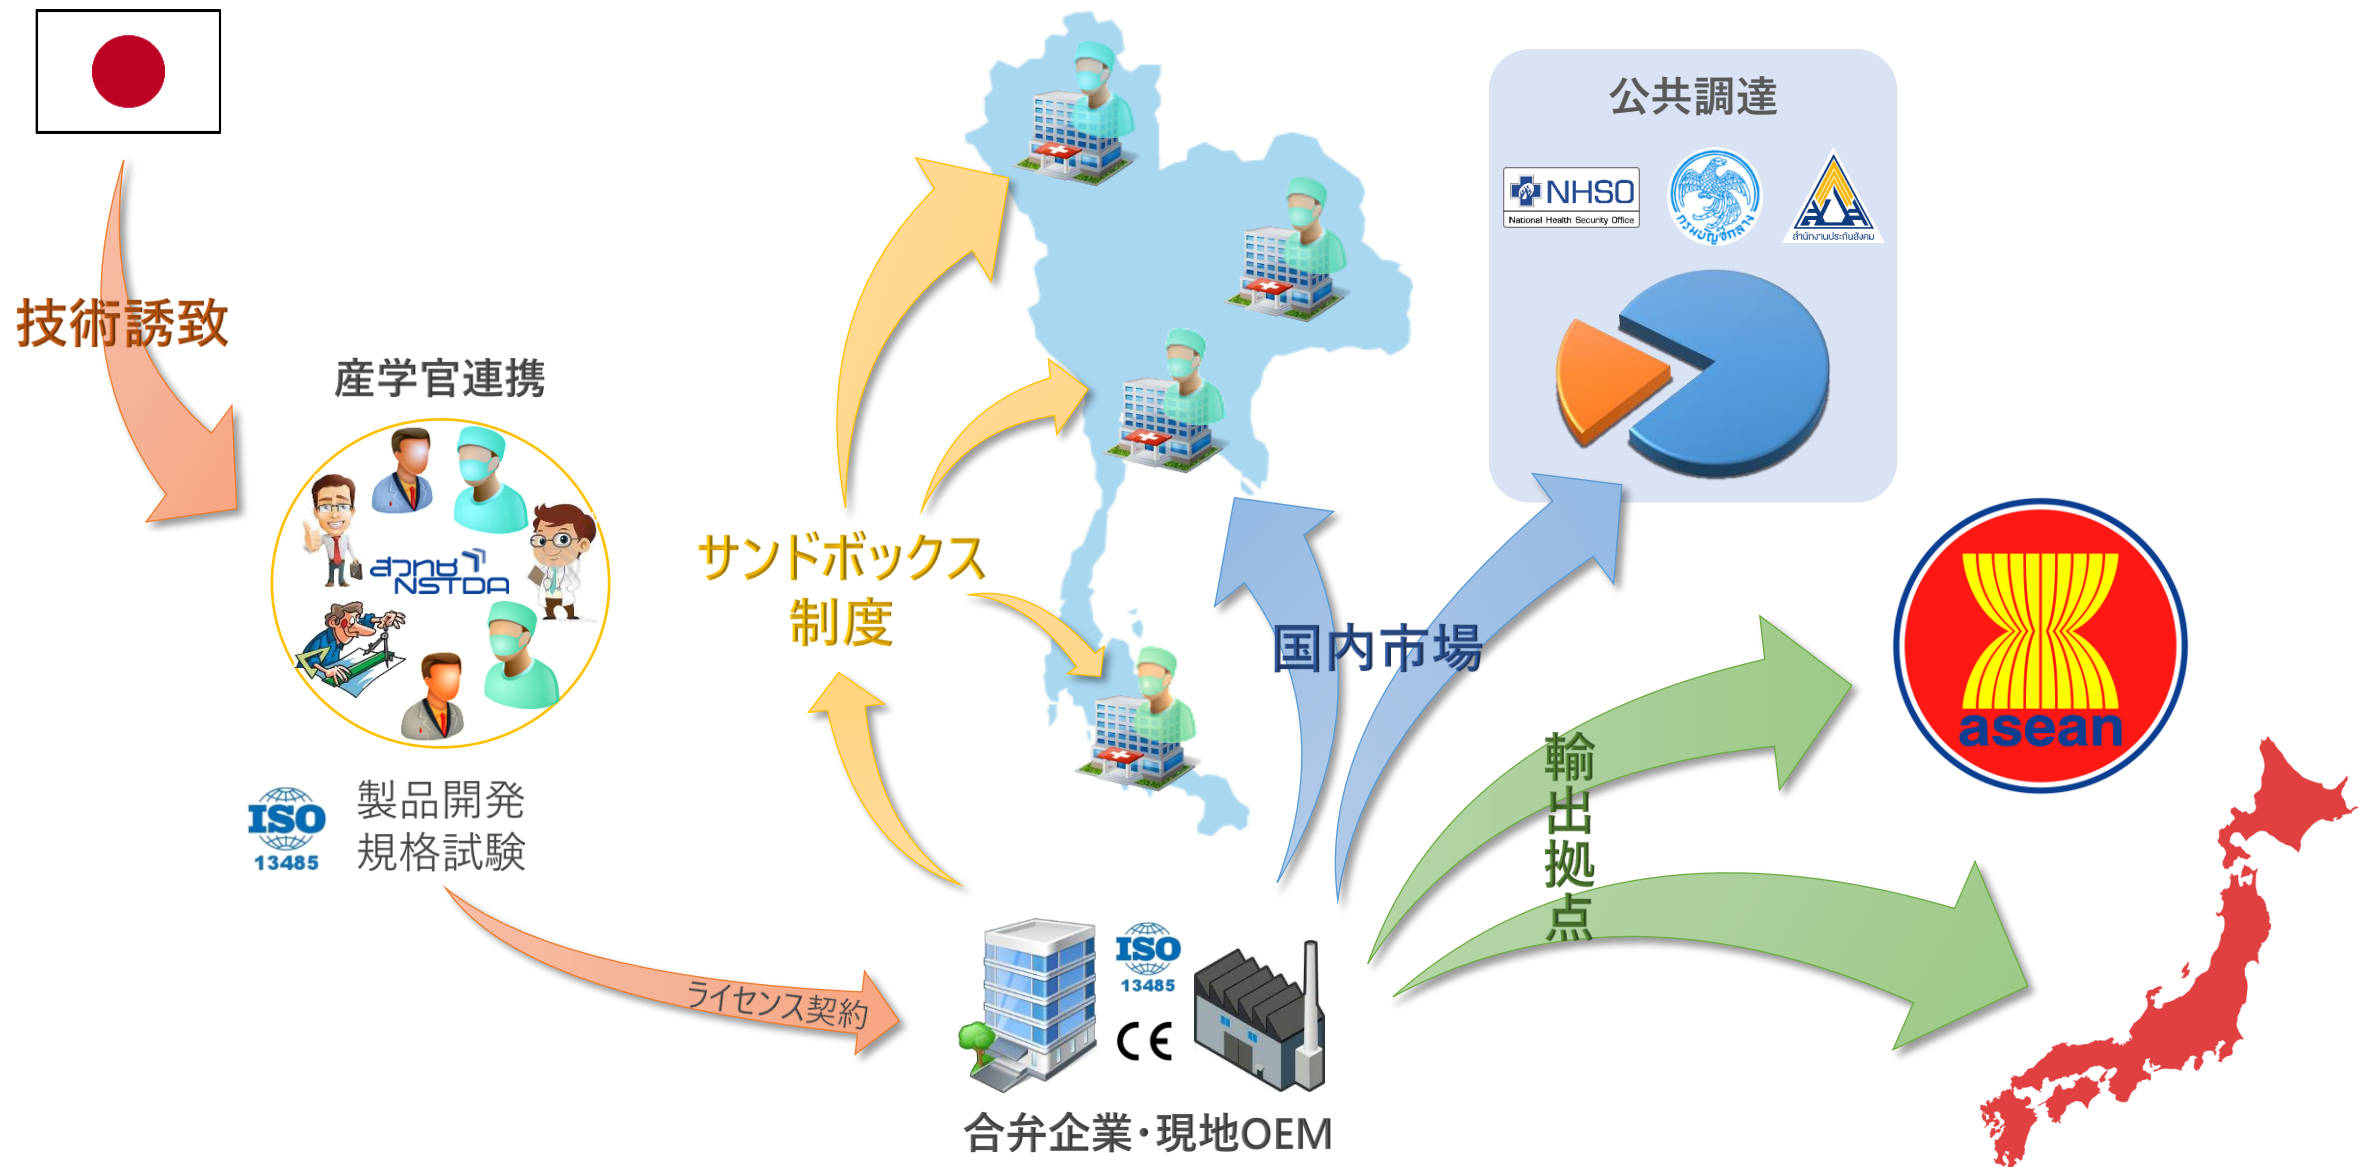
技術誘致

産学官連携

สวทช NSTDA

ISO 13485

製品開発
規格試験

ライセンス契約

サンドボックス
制度

公共調達

NHSO
National Health Security Office

กรมบัญชีกลาง

สำนักงานประกันสังคม

国内市場

輸出拠点

asean

ISO 13485

CE

合弁企業・現地OEM